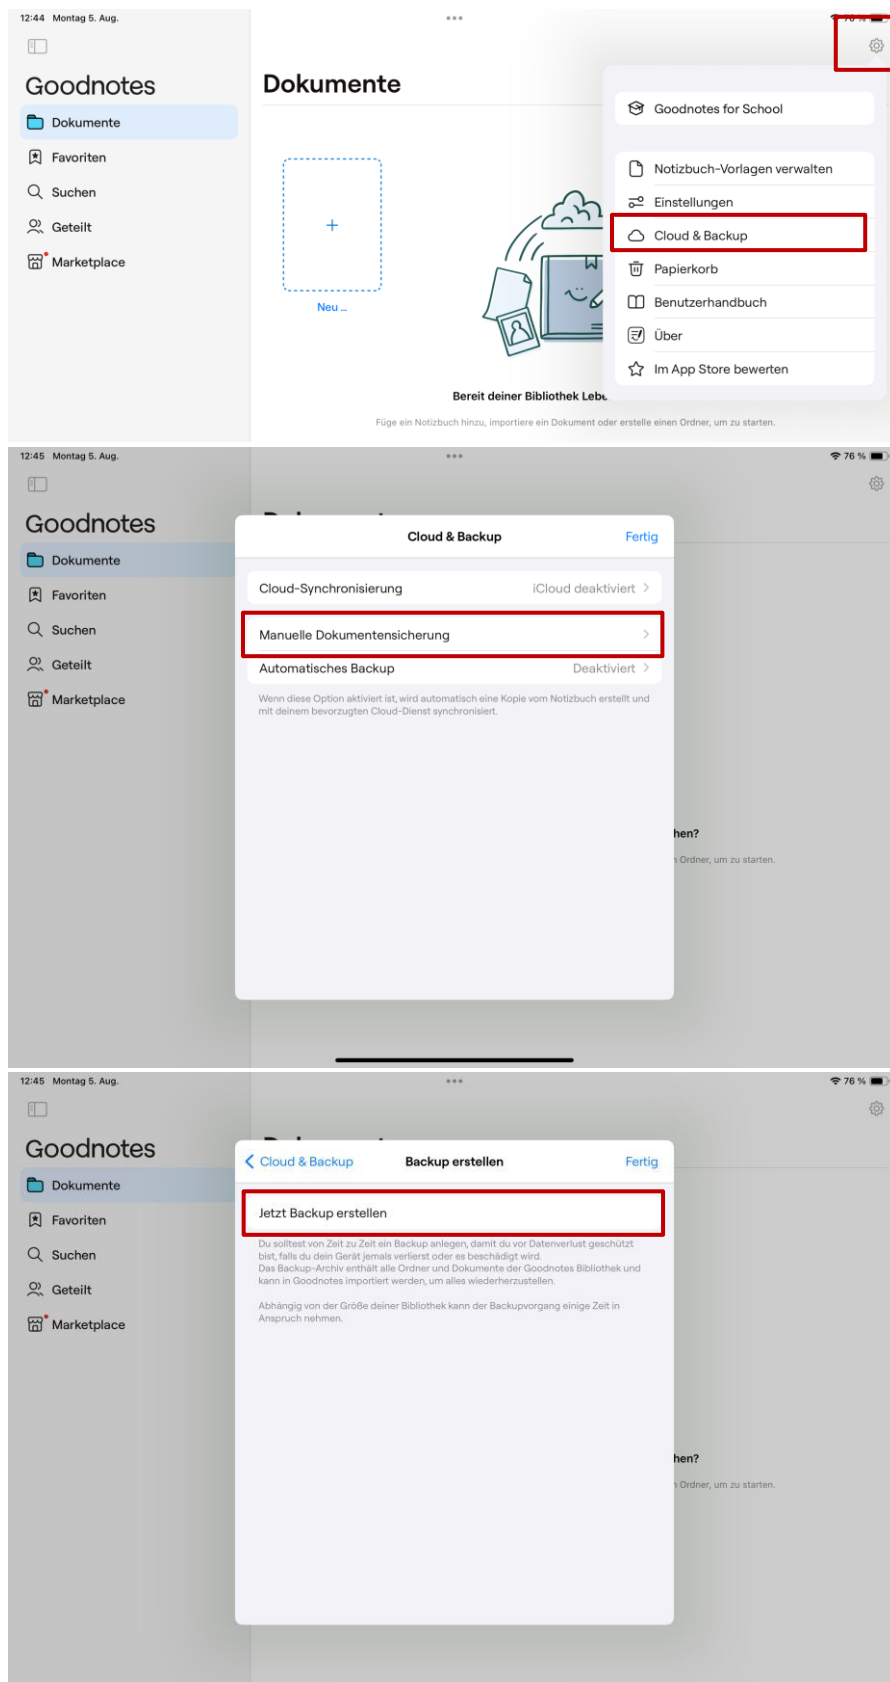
12:44 Montag 5. Aug.

Goodnotes

Dokumente

Favoriten

Suchen

Geteilt

Marketplace

Dokumente

Neu ...

Bereit deiner Bibliothek Lebe

Füge ein Notizbuch hinzu, importiere ein Dokument oder erstelle einen Ordner, um zu starten.

Goodnotes for School

Notizbuch-Vorlagen verwalten

Einstellungen

Cloud & Backup

Papierkorb

Benutzerhandbuch

Über

Im App Store bewerten

12:45 Montag 5. Aug.

76 %

Goodnotes

Dokumente

Favoriten

Suchen

Geteilt

Marketplace

Cloud & Backup

Fertig

Cloud-Synchronisierung iCloud deaktiviert

Manuelle Dokumentensicherung

Automatisches Backup Deaktiviert

Wenn diese Option aktiviert ist, wird automatisch eine Kopie vom Notizbuch erstellt und mit deinem bevorzugten Cloud-Dienst synchronisiert.

hen?

Ordner, um zu starten.

12:45 Montag 5. Aug.

76 %

Goodnotes

Dokumente

Favoriten

Suchen

Geteilt

Marketplace

Cloud & Backup

Backup erstellen

Fertig

Jetzt Backup erstellen

Du solltest von Zeit zu Zeit ein Backup anlegen, damit du vor Datenverlust geschützt bist, falls du dein Gerät jemals verlierst oder es beschädigt wird.
Das Backup-Archiv enthält alle Ordner und Dokumente der Goodnotes Bibliothek und kann in Goodnotes importiert werden, um alles wiederherzustellen.

Abhängig von der Größe deiner Bibliothek kann der Backupvorgang einige Zeit in Anspruch nehmen.

hen?

Ordner, um zu starten.